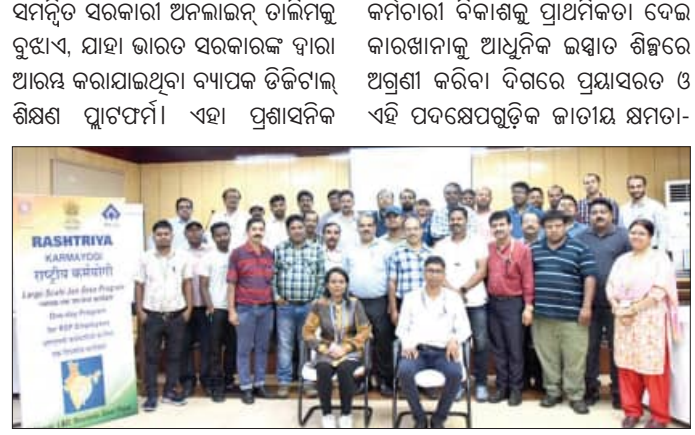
ସମନ୍ୱିତ ସରକାରୀ ଅନଲାଇନ୍ ତାଲିମକୁ ବୁଝାଏ, ଯାହା ଭାରତ ସରକାରଙ୍କ ଦ୍ୱାରା ଆରମ୍ଭ କରାଯାଇଥିବା ବ୍ୟାପକ ଡିଜିଟାଲ୍ ଶିକ୍ଷଣ ପ୍ଲାଟଫର୍ମ। ଏହା ପ୍ରଶାସନିକ

କର୍ମଚାରୀ ବିକାଶକୁ ପ୍ରାଥମିକତା ଦେଇ କାରଖାନାକୁ ଆଧୁନିକ ଇସ୍ପାତ ଶିଳ୍ପରେ ଅଗ୍ରଣୀ କରିବା ଦିଗରେ ପ୍ରୟାସରତ ଓ ଏହି ପଦକ୍ଷେପଗୁଡ଼ିକ ଜାତୀୟ କ୍ଷମତା-

RASHTRIYA
KARMAYOGI
राष्ट्रीय कर्मयोगी
Large Scale Jan Seva Program
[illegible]
One-day Program
for RSP Employees
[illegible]
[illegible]